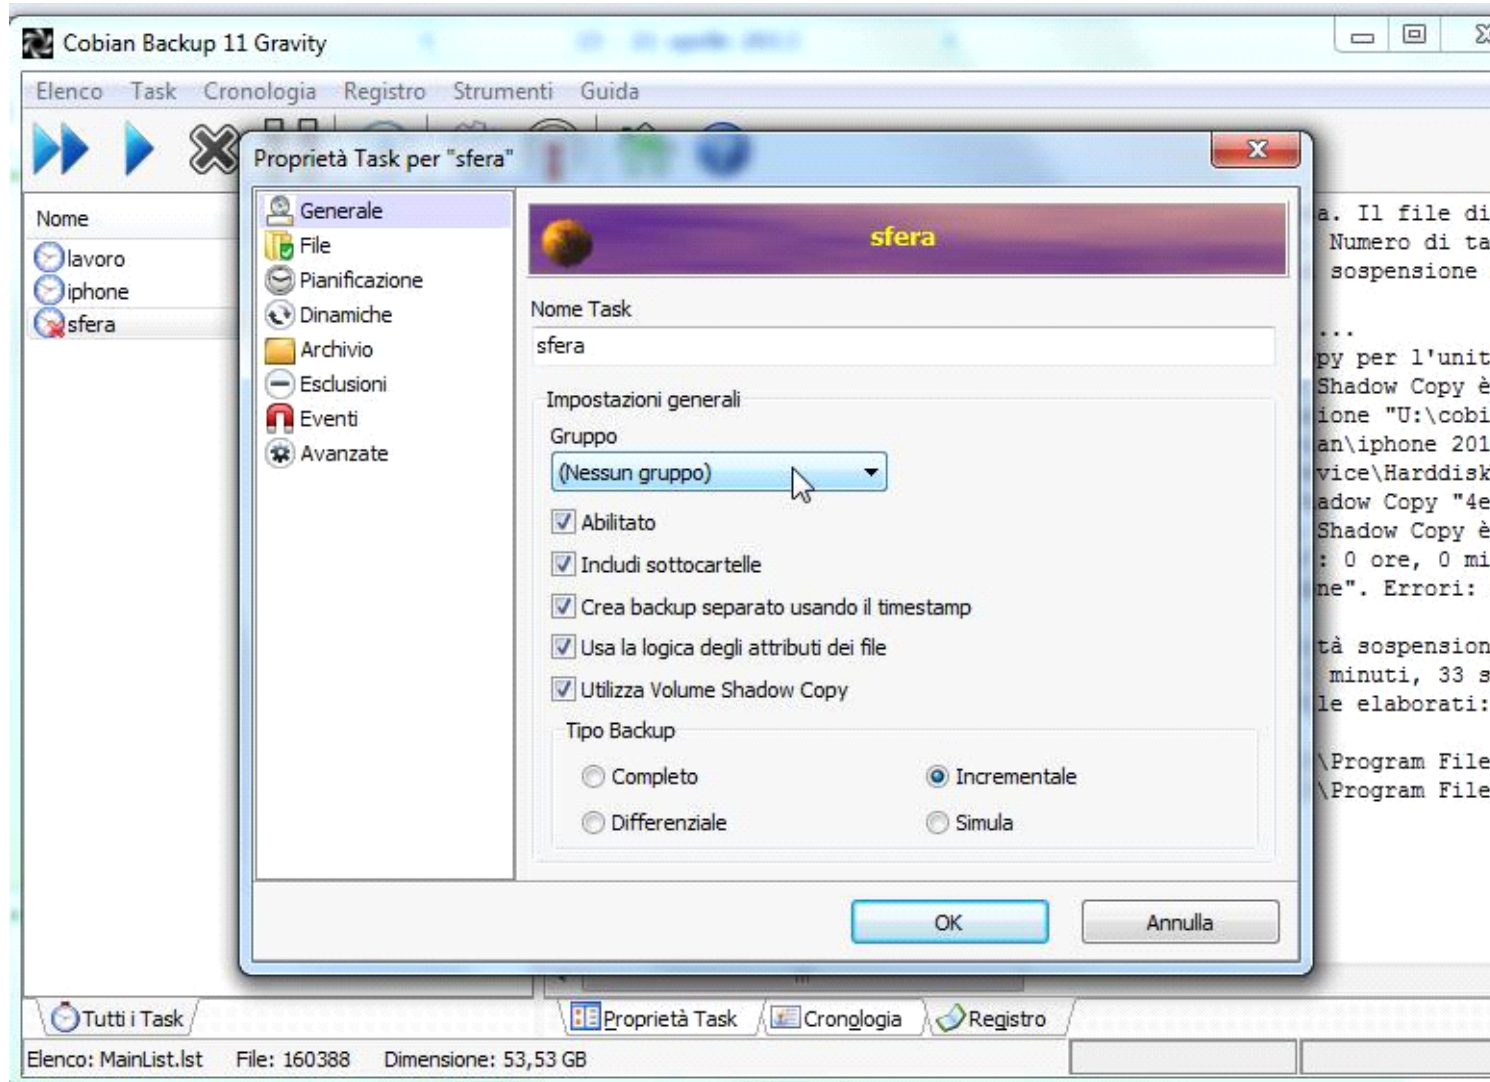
Cobian Backup 11 Gravity

Elenco Task Cronologia Registro Strumenti Guida

Nome
lavoro
iphone
sfera

Proprietà Task per "sfera"

Generale
File
Pianificazione
Dinamiche
Archivio
Esclusioni
Eventi
Avanzate

sfera

Nome Task
sfera

Impostazioni generali
Gruppo
(Nessun gruppo)

Abilitato
Includi sottocartelle
Crea backup separato usando il timestamp
Usa la logica degli attributi dei file
Utilizza Volume Shadow Copy

Tipo Backup
Completo
Incrementale
Differenziale
Simula

OK
Annulla

a. Il file di
Numero di ta
sospensione
...
py per l'unit
Shadow Copy è
ione "U:\cobi
an\iphone 201
vice\Harddisk
adow Copy "4e
Shadow Copy è
: 0 ore, 0 mi
ne". Errori:

tà sospension
minuti, 33 s
le elaborati:

\Program File
\Program File

Tutti i Task
Proprietà Task
Cronologia
Registro

Elenco: MainList.lst File: 160388 Dimensione: 53,53 GB